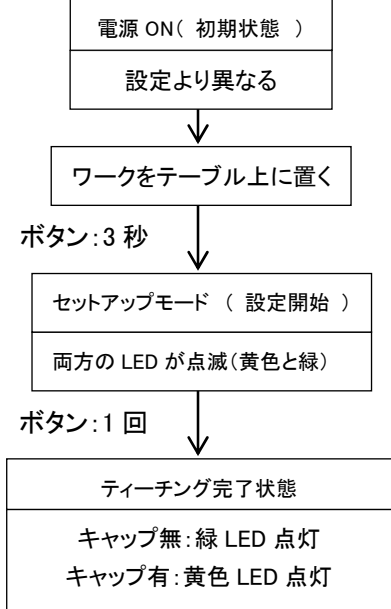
電源 ON（ 初期状態 ）

設定より異なる

ワークをテーブル上に置く

ボタン：3 秒

セットアップモード （ 設定開始 ）

両方の LED が点滅（黄色と緑）

ボタン：1 回

ティーチング完了状態

キャップ無：緑 LED 点灯
キャップ有：黄色 LED 点灯